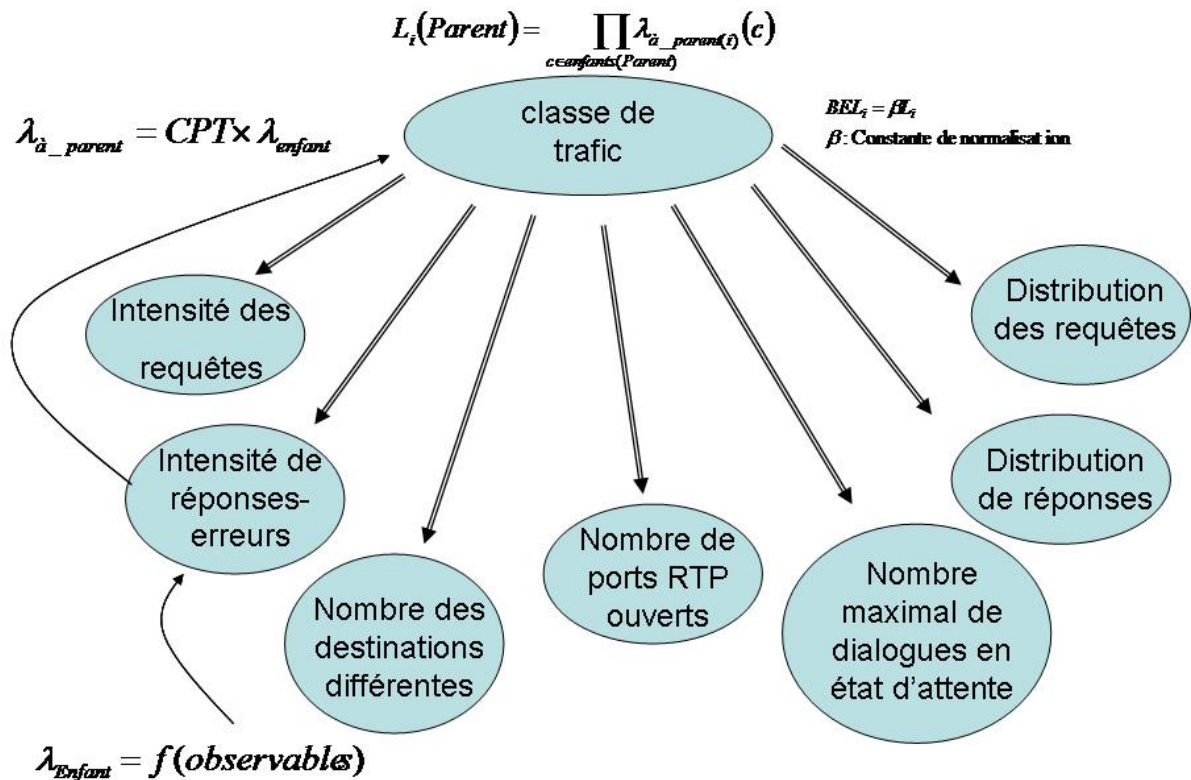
$L_i(Parent) = \prod_{c \in enfants(Parent)} \lambda_{\grave{a}\_parent(i)}(c)$

$\lambda_{\grave{a}\_parent} = CPT \times \lambda_{enfant}$

classe de trafic

$BEL_i = \beta L_i$

$\beta$: Constante de normalisat ion

Intensité des requêtes

Distribution des requêtes

Intensité de réponses-erreurs

Distribution de réponses

Nombre de ports RTP ouverts

Nombre des destinations différentes

Nombre maximal de dialogues en état d'attente

$\lambda_{Enfant} = f(observables)$